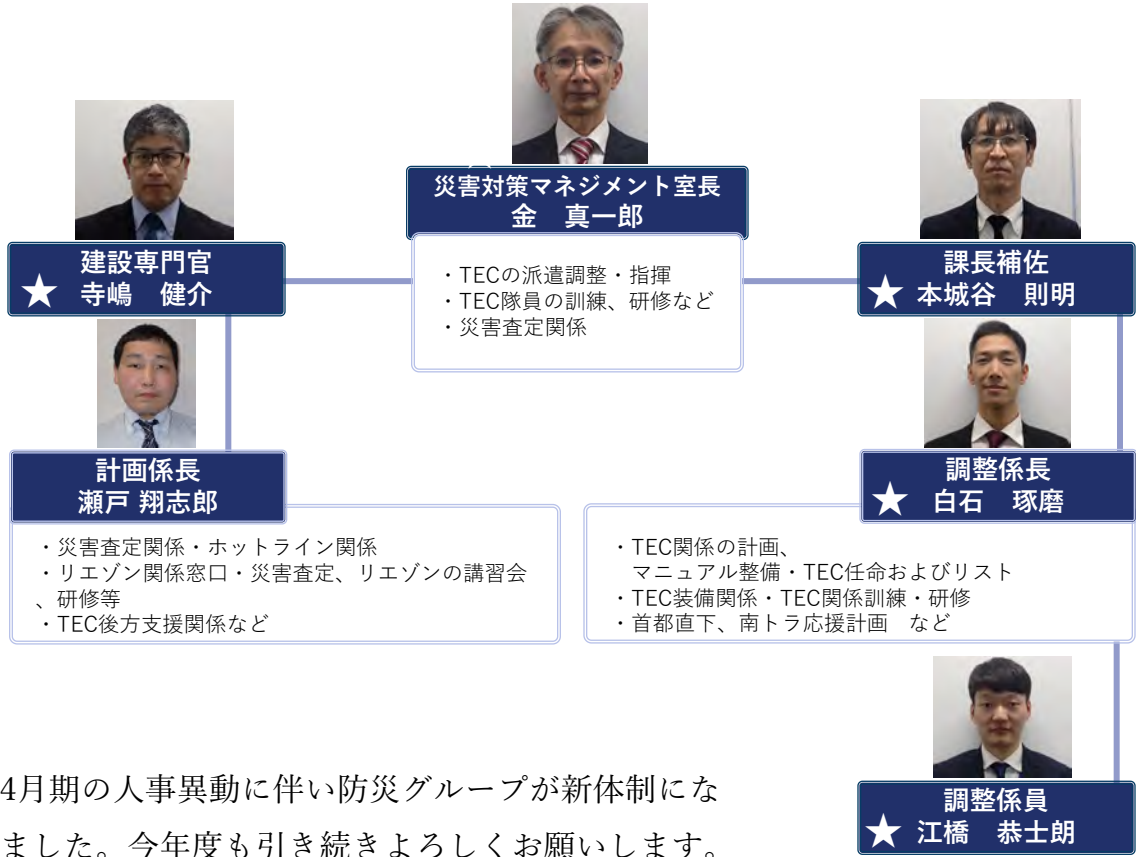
災害対策マネジメント室長
金　真一郎

・TECの派遣調整・指揮
・TEC隊員の訓練、研修など
・災害査定関係

建設専門官
★ 寺嶋　健介

課長補佐
★ 本城谷　則明

計画係長
瀬戸 翔志郎

・災害査定関係・ホットライン関係
・リエゾン関係窓口・災害査定、リエゾンの講習会、研修等
・TEC後方支援関係など

調整係長
★ 白石　琢磨

・TEC関係の計画、
マニュアル整備・TEC任命およびリスト
・TEC装備関係・TEC関係訓練・研修
・首都直下、南トラ応援計画　など

4月期の人事異動に伴い防災グループが新体制にな
ました。今年度も引き続きよろしくお願いします。

調整係員
★ 江橋　恭士朗